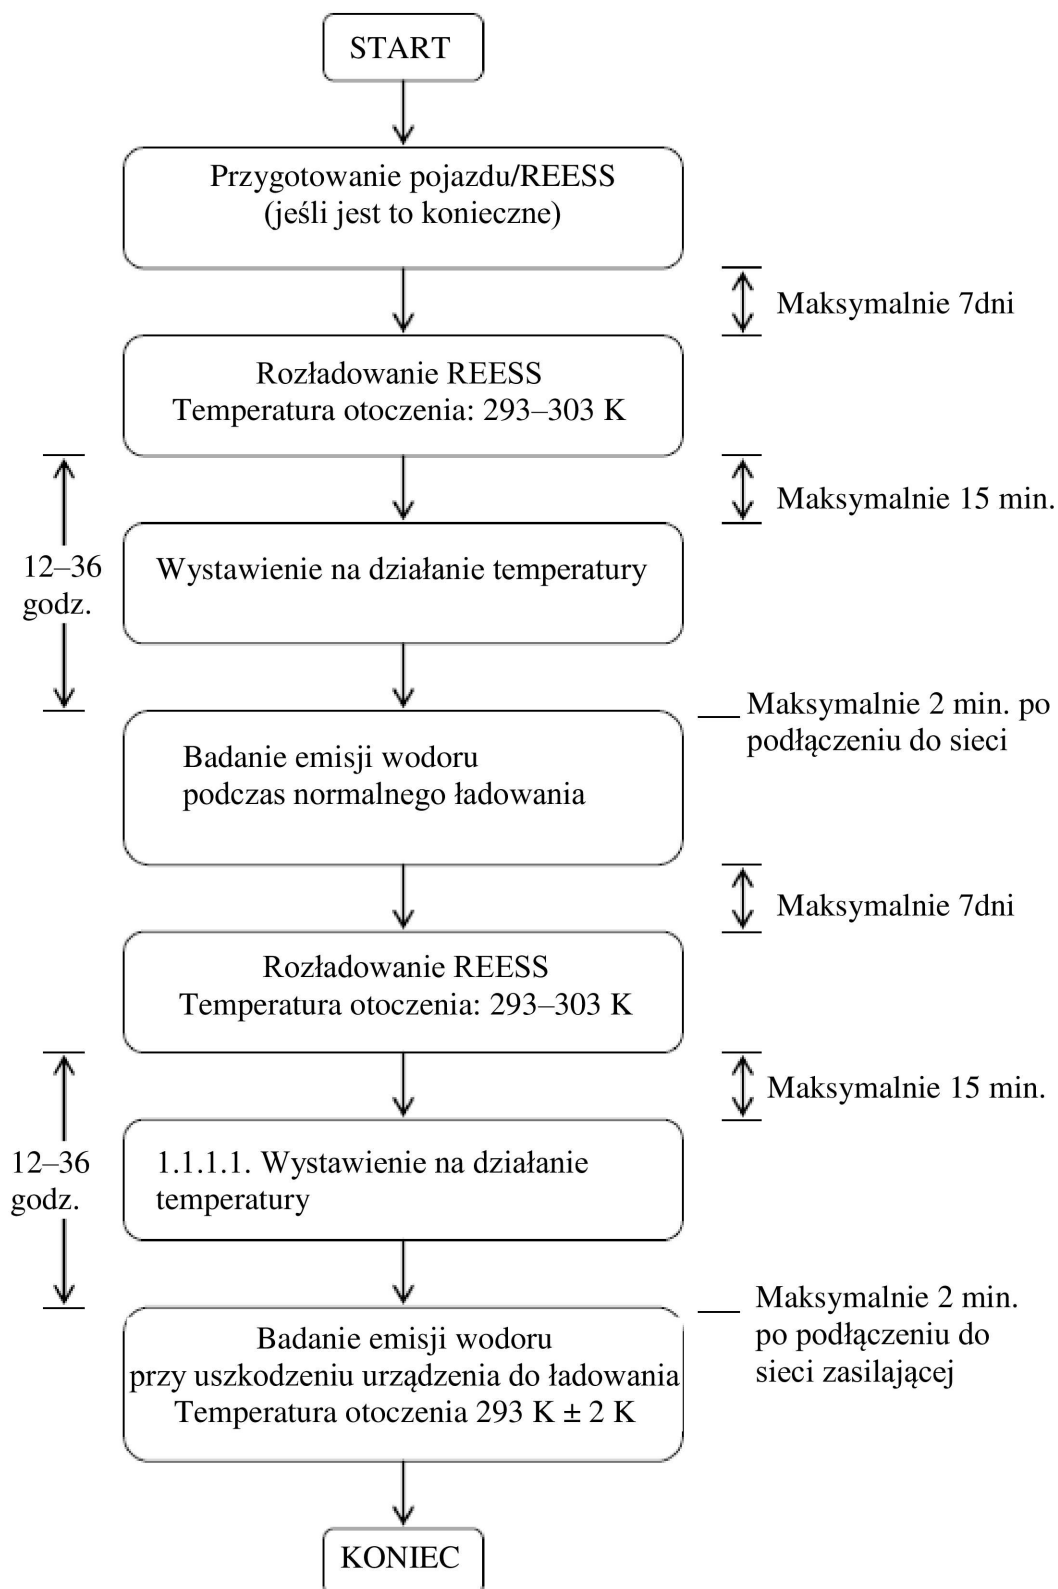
START

Przygotowanie pojazdu/REESS
(jeśli jest to konieczne)

Maksymalnie 7dni

Rozładowanie REESS
Temperatura otoczenia: 293–303 K

Maksymalnie 15 min.

12–36 godz.

Wystawienie na działanie temperatury

Maksymalnie 2 min. po podłączeniu do sieci

Badanie emisji wodoru
podczas normalnego ładowania

Maksymalnie 7dni

Rozładowanie REESS
Temperatura otoczenia: 293–303 K

Maksymalnie 15 min.

12–36 godz.

1.1.1.1. Wystawienie na działanie temperatury

Maksymalnie 2 min. po podłączeniu do sieci zasilającej

Badanie emisji wodoru
przy uszkodzeniu urządzenia do ładowania
Temperatura otoczenia 293 K ± 2 K

KONIEC